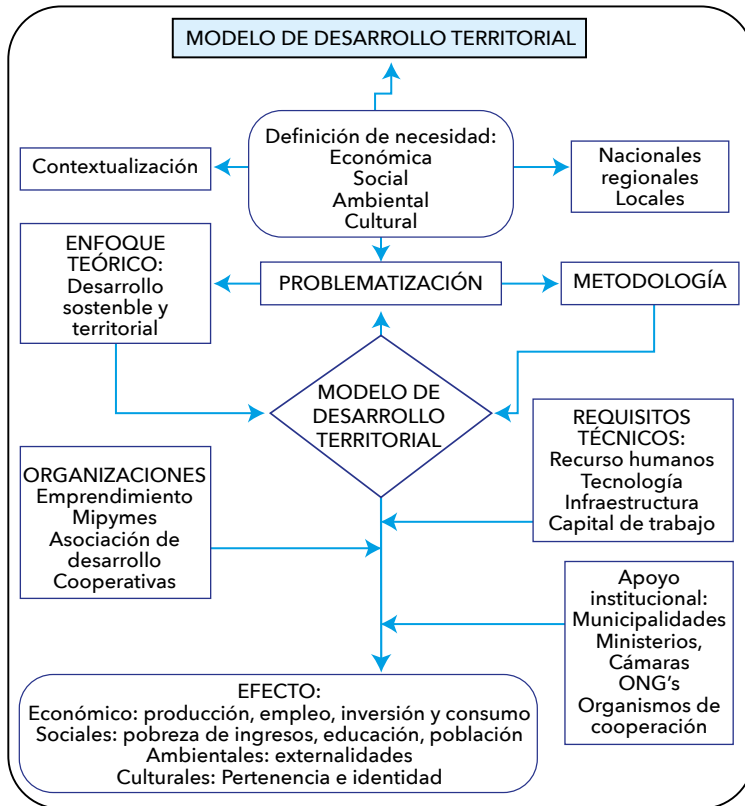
MODELO DE DESARROLLO TERRITORIAL

Contextualización

Definición de necesidad:
Económica
Social
Ambiental
Cultural

Nacionales
regionales
Locales

ENFOQUE TEÓRICO:
Desarrollo sostenble y territorial

PROBLEMATIZACIÓN

METODOLOGÍA

MODELO DE DESARROLLO TERRITORIAL

REQUISITOS TÉCNICOS:
Recurso humanos
Tecnología
Infraestructura
Capital de trabajo

ORGANIZACIONES
Emprendimiento
Mipymes
Asociación de desarrollo
Cooperativas

Apoyo institucional:
Municipalidades
Ministerios,
Cámaras
ONG's
Organismos de cooperación

EFECTO:
Económico: producción, empleo, inversión y consumo
Sociales: pobreza de ingresos, educación, población
Ambientales: externalidades
Culturales: Pertenencia e identidad